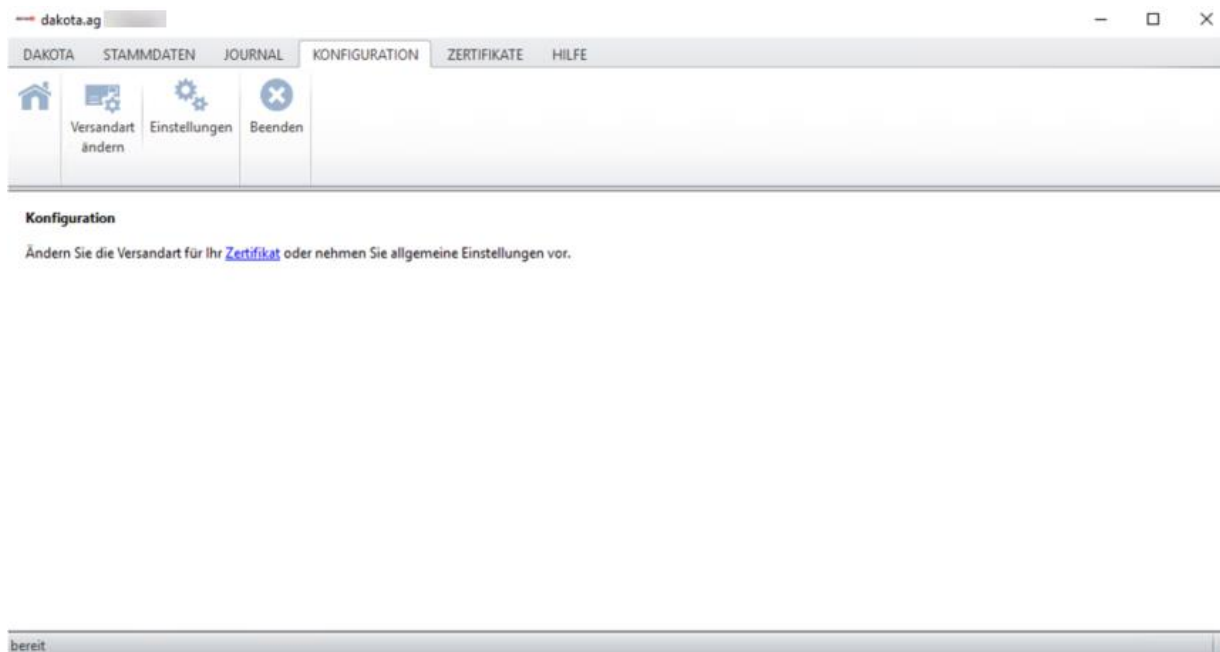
dakota.ag

DAKOTA STAMMDATEN JOURNAL KONFIGURATION ZERTIFIKATE HILFE

Versandart ändern Einstellungen Beenden

Konfiguration

Ändern Sie die Versandart für Ihr Zertifikat oder nehmen Sie allgemeine Einstellungen vor.

bereit